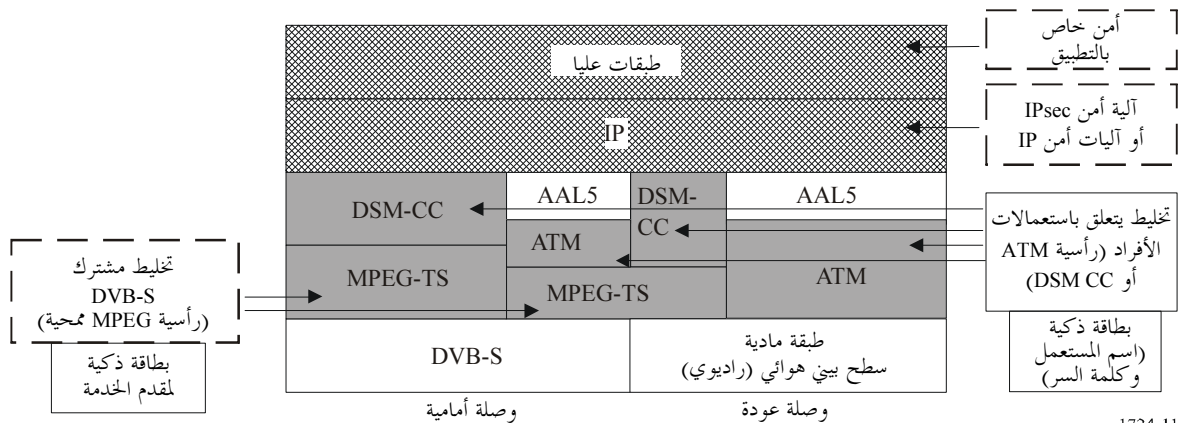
أمن خاص بالتطبيق

طبقات عليا

آلية أمن IPsec أو آليات أمن IP

IP

DSM-CC

AAL5

DSM-CC

AAL5

تخليط يتعلق باستعمالات الأفراد (رأسية ATM أو DSM CC)

ATM

تخليط مشترك DVB-S (رأسية MPEG محمية)

MPEG-TS

ATM

MPEG-TS

بطاقة ذكية (اسم المستعمل وكلمة السر)

بطاقة ذكية لمقدم الخدمة

DVB-S

طبقة مادية سطح بيني هوائي (راديوي)

وصلة أمامية

وصلة عودة

1734-11